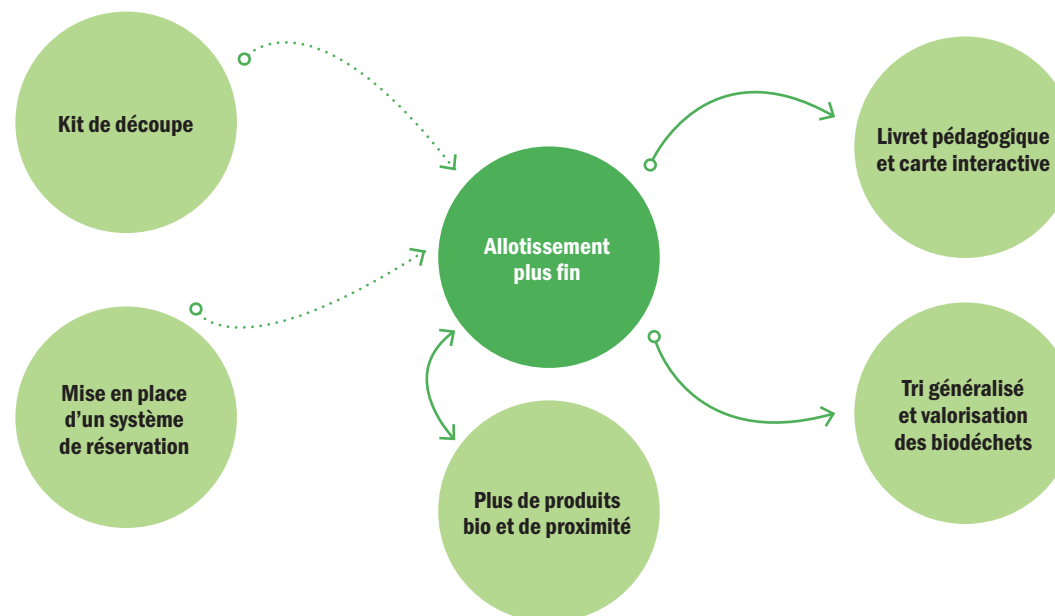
Kit de découpe

Mise en place d'un système de réservation

Allotissement plus fin

Plus de produits bio et de proximité

Livret pédagogique et carte interactive

Tri généralisé et valorisation des biodéchets